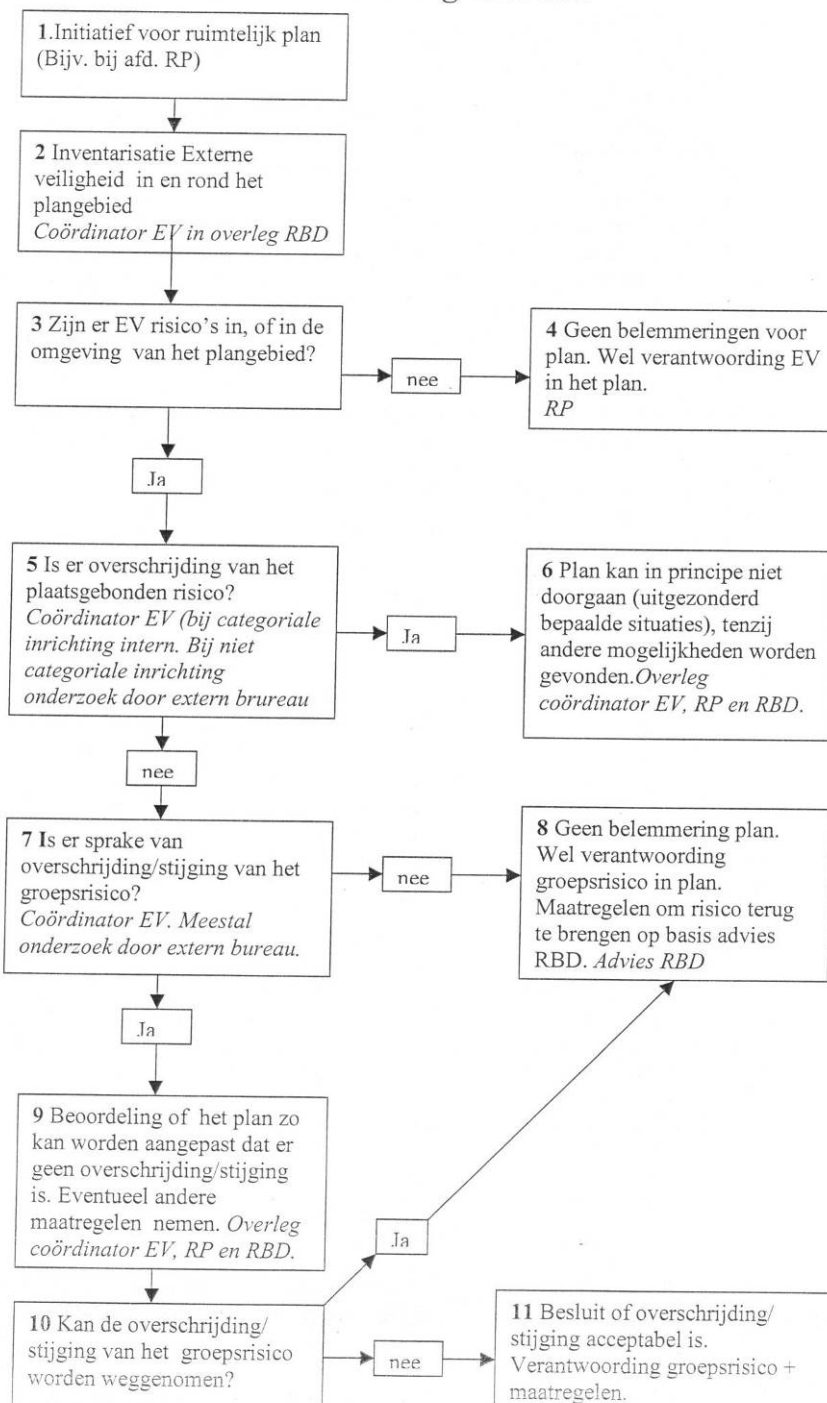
1.Initiatief voor ruimtelijk plan (Bijv. bij afd. RP)

2 Inventarisatie Externe veiligheid in en rond het plangebied
*Coördinator EV in overleg RBD*

3 Zijn er EV risico's in, of in de omgeving van het plangebied?

nee

4 Geen belemmeringen voor plan. Wel verantwoording EV in het plan.
*RP*

Ja

5 Is er overschrijding van het plaatsgebonden risico?
*Coördinator EV (bij categoriale inrichting intern. Bij niet categoriale inrichting onderzoek door extern brureau*

Ja

6 Plan kan in principe niet doorgaan (uitgezonderd bepaalde situaties), tenzij andere mogelijkheden worden gevonden.*Overleg coördinator EV, RP en RBD.*

nee

7 Is er sprake van overschrijding/stijging van het groepsrisico?
*Coördinator EV. Meestal onderzoek door extern bureau.*

nee

8 Geen belemmering plan. Wel verantwoording groepsrisico in plan. Maatregelen om risico terug te brengen op basis advies RBD. *Advies RBD*

Ja

9 Beoordeling of het plan zo kan worden aangepast dat er geen overschrijding/stijging is. Eventueel andere maatregelen nemen. *Overleg coördinator EV, RP en RBD.*

Ja

10 Kan de overschrijding/ stijging van het groepsrisico worden weggenomen?

nee

11 Besluit of overschrijding/ stijging acceptabel is. Verantwoording groepsrisico + maatregelen.